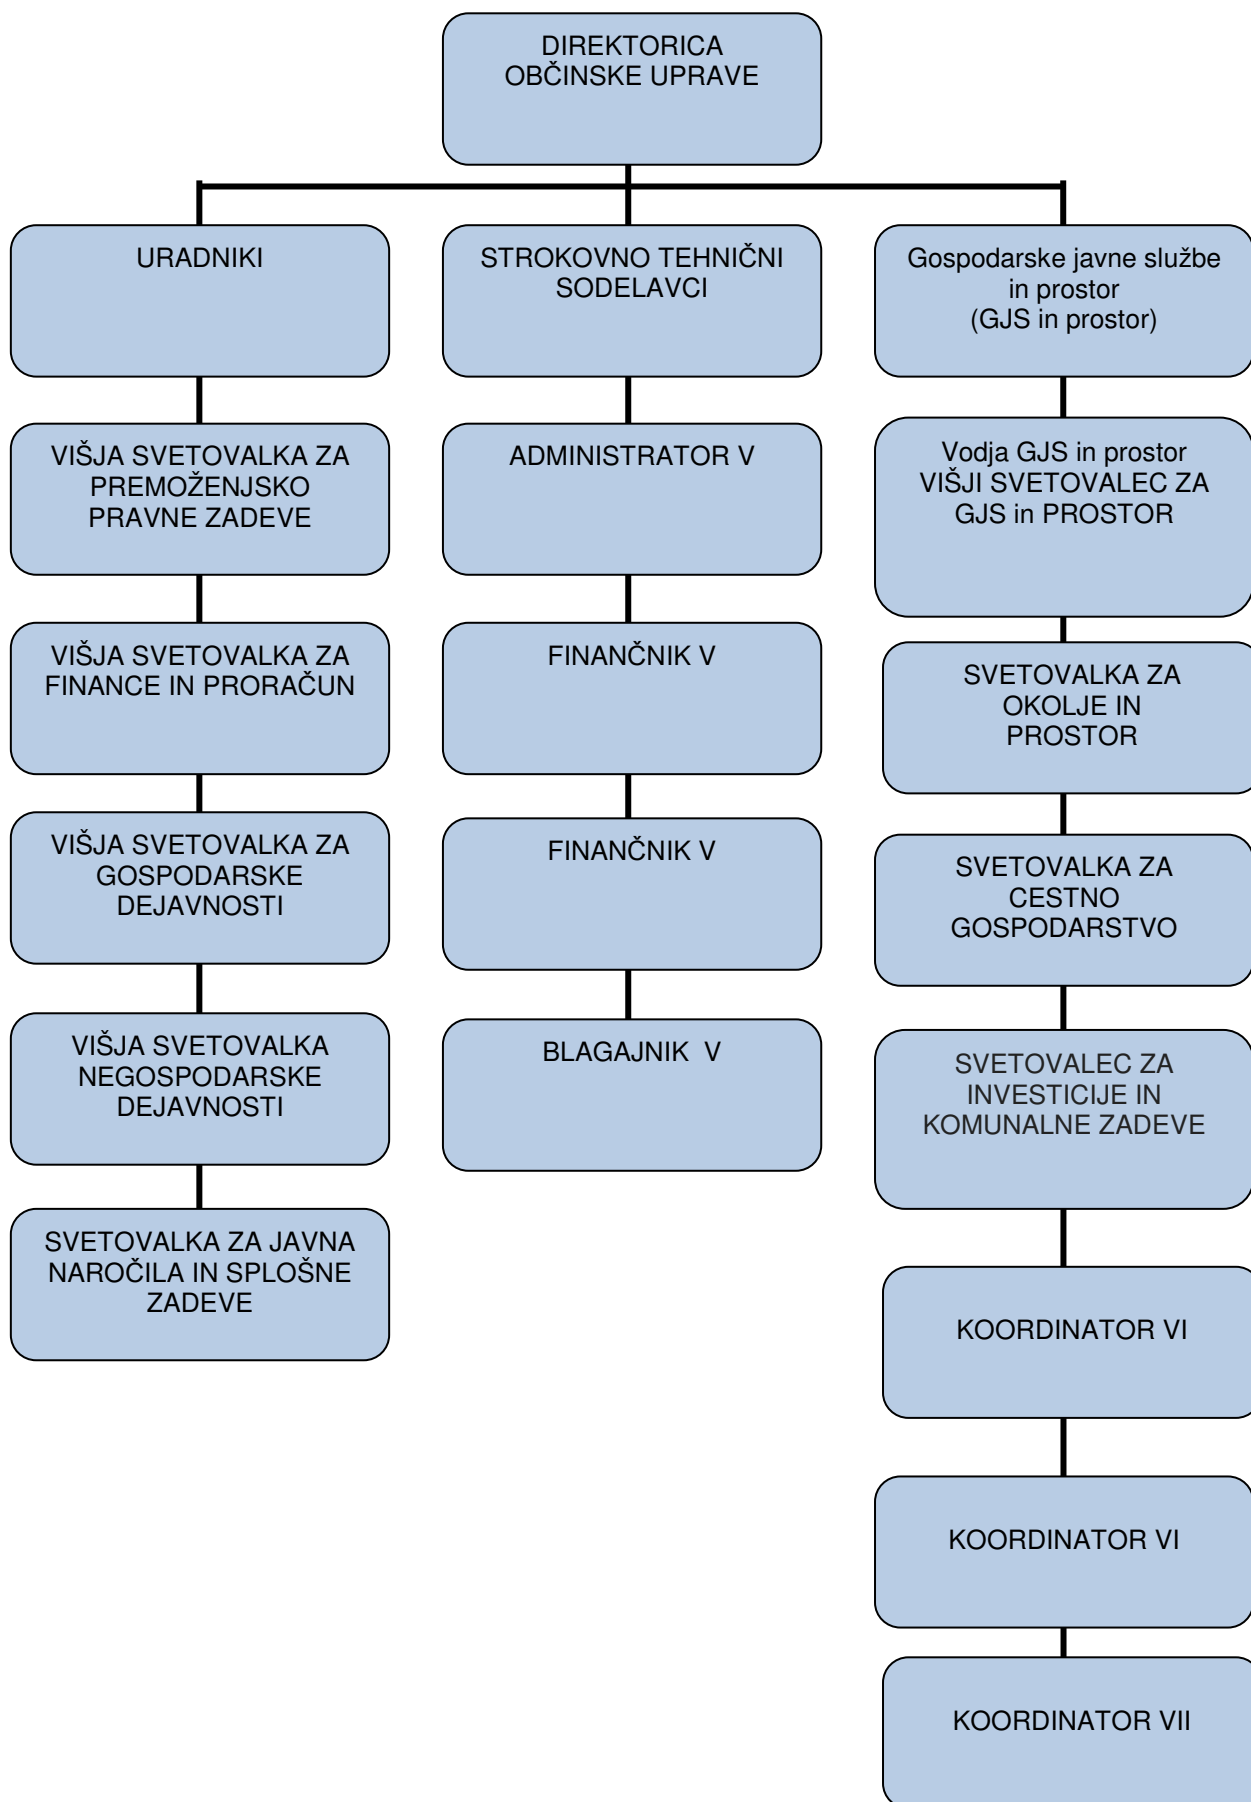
DIREKTORICA OBČINSKE UPRAVE

URADNIKI

VIŠJA SVETOVALKA ZA PREMOŽENJSKO PRAVNE ZADEVE

VIŠJA SVETOVALKA ZA FINANCE IN PRORAČUN

VIŠJA SVETOVALKA ZA GOSPODARSKE DEJAVNOSTI

VIŠJA SVETOVALKA NEGOSPODARSKE DEJAVNOSTI

SVETOVALKA ZA JAVNA NAROČILA IN SPLOŠNE ZADEVE

STROKOVNO TEHNIČNI SODELAVCI

ADMINISTRATOR V

FINANČNIK V

FINANČNIK V

BLAGAJNIK V

Gospodarske javne službe in prostor (GJS in prostor)

Vodja GJS in prostor VIŠJI SVETOVALEC ZA GJS in PROSTOR

SVETOVALKA ZA OKOLJE IN PROSTOR

SVETOVALKA ZA CESTNO GOSPODARSTVO

SVETOVALEC ZA INVESTICIJE IN KOMUNALNE ZADEVE

KOORDINATOR VI

KOORDINATOR VI

KOORDINATOR VII